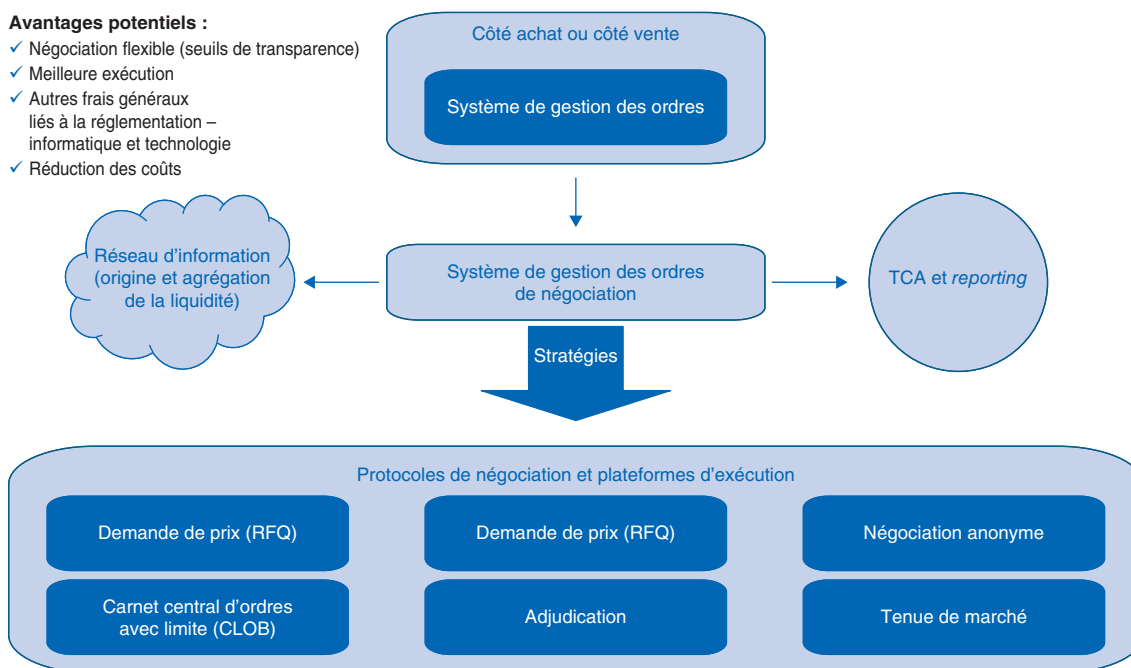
**Avantages potentiels :**
✓ Négociation flexible (seuils de transparence)
✓ Meilleure exécution
✓ Autres frais généraux liés à la réglementation – informatique et technologie
✓ Réduction des coûts

Côté achat ou côté vente

Système de gestion des ordres

Réseau d’information (origine et agrégation de la liquidité)

Système de gestion des ordres de négociation

TCA et *reporting*

Stratégies

Protocoles de négociation et plateformes d'exécution

Demande de prix (RFQ)

Demande de prix (RFQ)

Négociation anonyme

Carnet central d’ordres avec limite (CLOB)

Adjudication

Tenue de marché